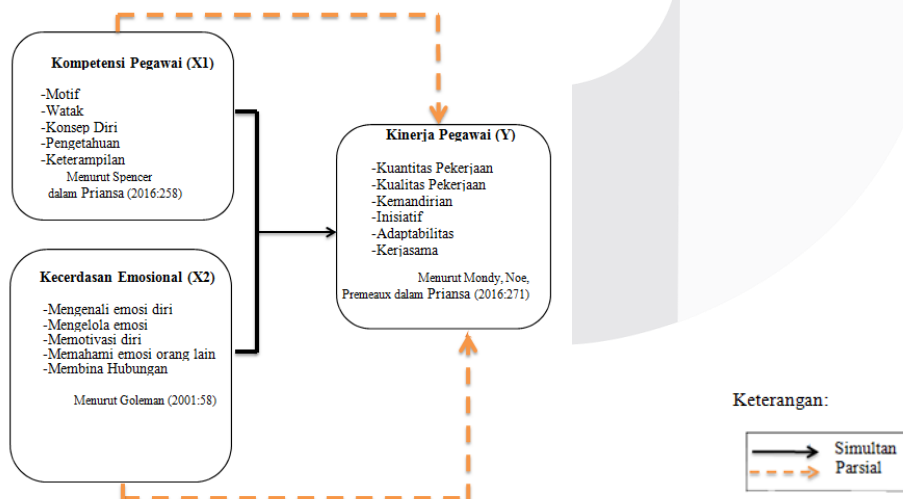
Kompetensi Pegawai (X1)

-Motif
-Watak
-Konsep Diri
-Pengetahuan
-Keterampilan
Menurut Spencer dalam Priansa (2016:258)

Kerja Pegawai (Y)

-Kuantitas Pekerjaan
-Kualitas Pekerjaan
-Kemandirian
-Inisiatif
-Adaptabilitas
-Kerjasama

Menurut Mondy, Noe, Premeaux dalam Priansa (2016:271)

Kecerdasan Emosional (X2)

-Mengenali emosi diri
-Mengelola emosi
-Memotivasi diri
-Memahami emosi orang lain
-Membina Hubungan

Menurut Goleman (2001:58)

Keterangan:

Simultan
Parsial